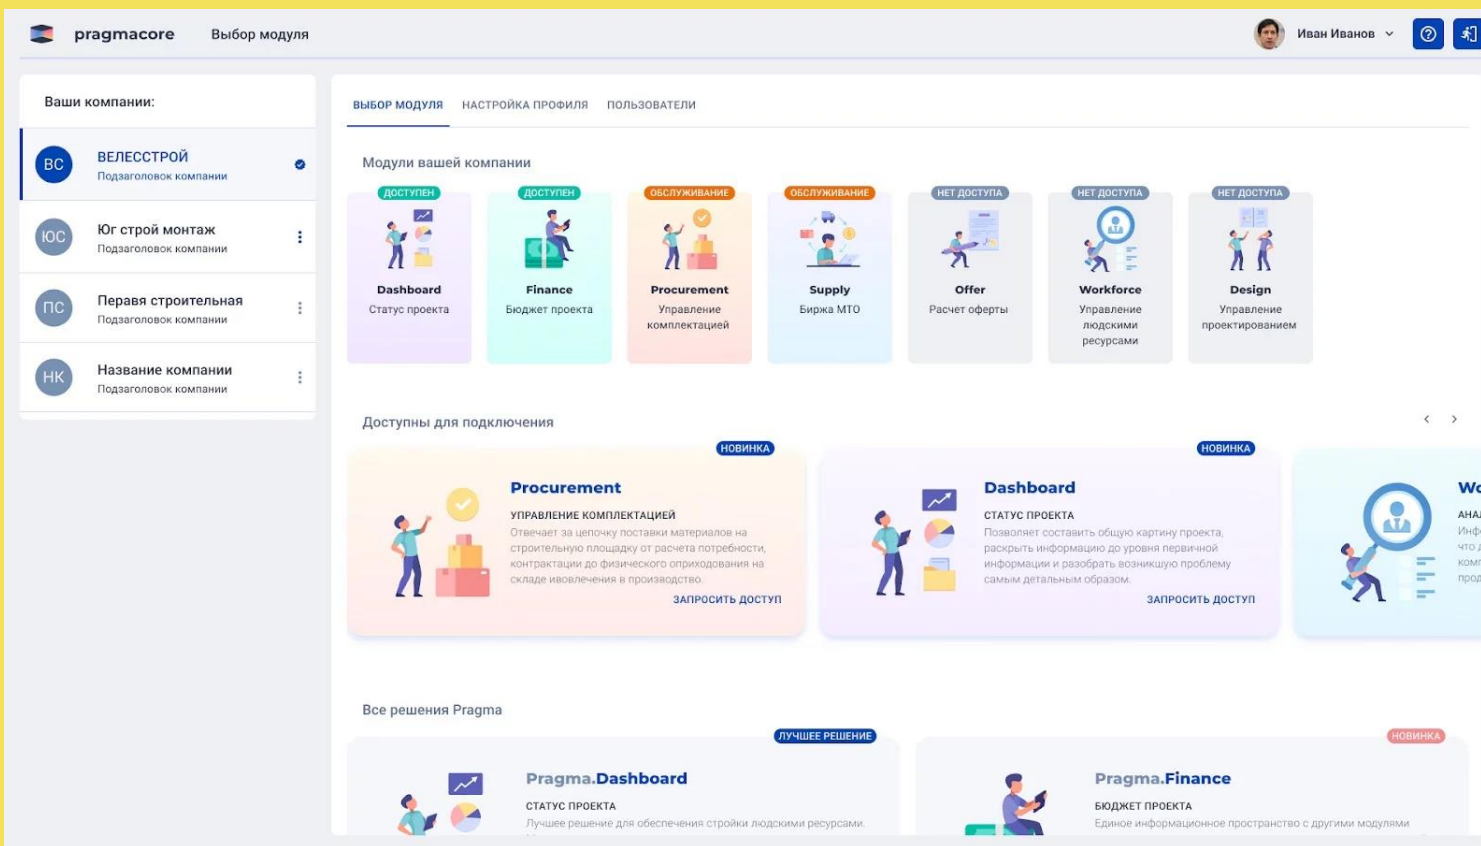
pragmacore Выбор модуля

Иван Иванов

Ваши компании:

ВС ВЕЛЕССТРОЙ
Подзаголовок компании

ЮС Юг строй монтаж
Подзаголовок компании

ПС Перавя строительная
Подзаголовок компании

НК Название компании
Подзаголовок компании

ВЫБОР МОДУЛЯ НАСТРОЙКА ПРОФИЛЯ ПОЛЬЗОВАТЕЛИ

Модули вашей компании

ДОСТУПЕН
Dashboard
Статус проекта

ДОСТУПЕН
Finance
Бюджет проекта

ОБСЛУЖИВАНИЕ
Procurement
Управление комплектацией

ОБСЛУЖИВАНИЕ
Supply
Биржа МТО

НЕТ ДОСТУПА
Offer
Расчет оферты

НЕТ ДОСТУПА
Workforce
Управление людскими ресурсами

НЕТ ДОСТУПА
Design
Управление проектированием

Доступны для подключения

НОВИНКА
Procurement
УПРАВЛЕНИЕ КОМПЛЕКТАЦИЕЙ
Отвечает за цепочку поставки материалов на строительную площадку от расчета потребности, контрактации до физического оприходования на складе иовлечения в производство.
ЗАПРОСИТЬ ДОСТУП

НОВИНКА
Dashboard
СТАТУС ПРОЕКТА
Позволяет составить общую картину проекта, раскрыть информацию до уровня первичной информации и разобрать возникшую проблему самым детальным образом.
ЗАПРОСИТЬ ДОСТУП

Wo
АНА
Инф
что
ком
про

Все решения Pragma

ЛУЧШЕЕ РЕШЕНИЕ
Pragma.Dashboard
СТАТУС ПРОЕКТА
Лучшее решение для обеспечения стройки людскими ресурсами.

НОВИНКА
Pragma.Finance
БЮДЖЕТ ПРОЕКТА
Единое информационное пространство с другими модулями